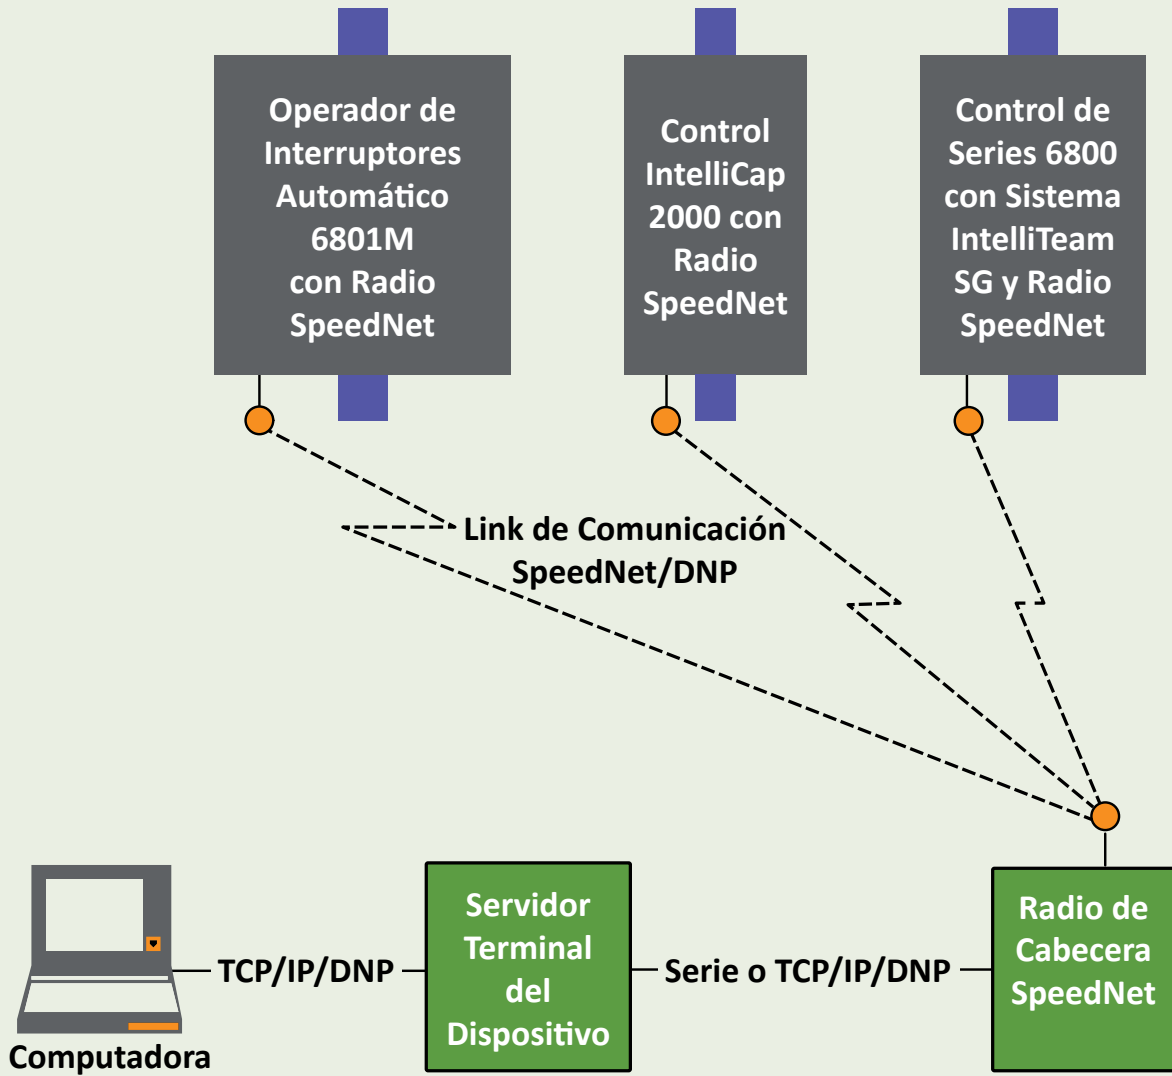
Operador de Interruptores Automático 6801M con Radio SpeedNet

Control IntelliCap 2000 con Radio SpeedNet

Control de Series 6800 con Sistema IntelliTeam SG y Radio SpeedNet

Link de Comunicación SpeedNet/DNP

Computadora

TCP/IP/DNP

Servidor Terminal del Dispositivo

Serie o TCP/IP/DNP

Radio de Cabecera SpeedNet